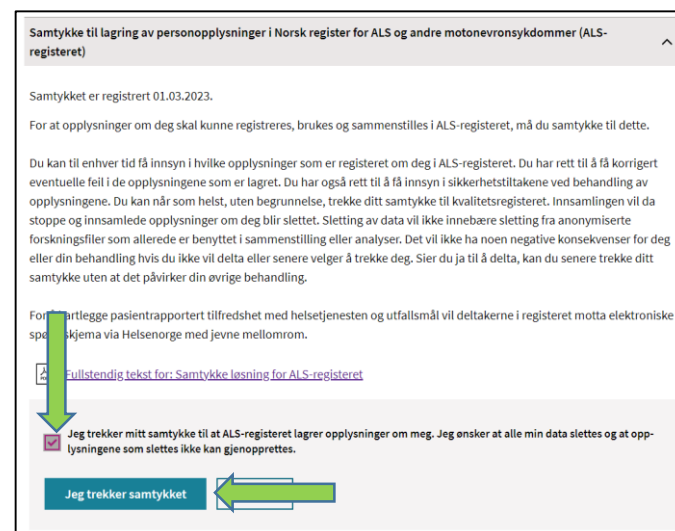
Samtykke til lagring av personopplysninger i Norsk register for ALS og andre motonevronsykdommer (ALS-registeret)

Samtykket er registrert 01.03.2023.

For at opplysninger om deg skal kunne registreres, brukes og sammenstilles i ALS-registeret, må du samtykke til dette.

Du kan til enhver tid få innsyn i hvilke opplysninger som er registeret om deg i ALS-registeret. Du har rett til å få korrigert eventuelle feil i de opplysningene som er lagret. Du har også rett til å få innsyn i sikkerhetstiltakene ved behandling av opplysningene. Du kan når som helst, uten begrunnelse, trekke ditt samtykke til kvalitetsregisteret. Innsamlingen vil da stoppe og innsamlede opplysninger om deg blir slettet. Sletting av data vil ikke innebære sletting fra anonymiserte forskningsfiler som allerede er benyttet i sammenstilling eller analyser. Det vil ikke ha noen negative konsekvenser for deg eller din behandling hvis du ikke vil delta eller senere velger å trekke deg. Sier du ja til å delta, kan du senere trekke ditt samtykke uten at det påvirker din øvrige behandling.

For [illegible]artlegge pasientrapportert tilfredshet med helsetjenesten og utfallsmål vil deltakerne i registeret motta elektroniske spø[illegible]skjema via Helsenorge med jevne mellomrom.

Fullstendig tekst for: Samtykke løsning for ALS-registeret

Jeg trekker mitt samtykke til at ALS-registeret lagrer opplysninger om meg. Jeg ønsker at alle min data slettes og at opplysningene som slettes ikke kan gjenopprettes.

Jeg trekker samtykket